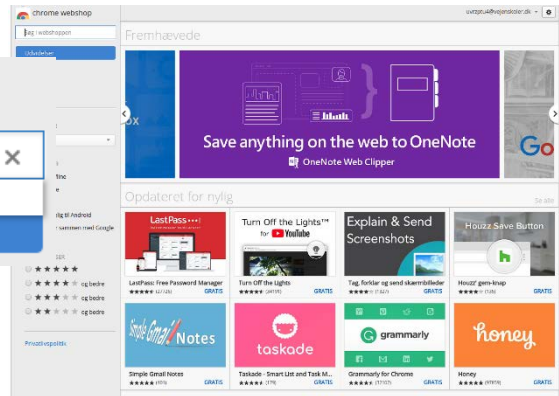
chrome webshop

uxrppt4@vejenskoler.dk

Søg i webshoppen

Udvalgt

x

tine

e

g til Android

sammen med Google

og bedre

og bedre

og bedre

Privatlivspolitik

Fremhævede

Save anything on the web to OneNote

OneNote Web Clipper

Opdateret for nylig

Se alle

LastPass

LastPass: Free Password Manager

GRATIS

Turn Off the Lights™ for YouTube

Turn Off the Lights

GRATIS

Explain & Send Screenshots

Tag, forklar og send skærmbilleder

GRATIS

Houzz Save Button

Houzz' gem-knap

GRATIS

Simple Gmail Notes

Simple Gmail Notes

GRATIS

taskade

Taskade - Smart List and Task M...

GRATIS

grammarly

Grammarly for Chrome

GRATIS

honey

Honey

GRATIS